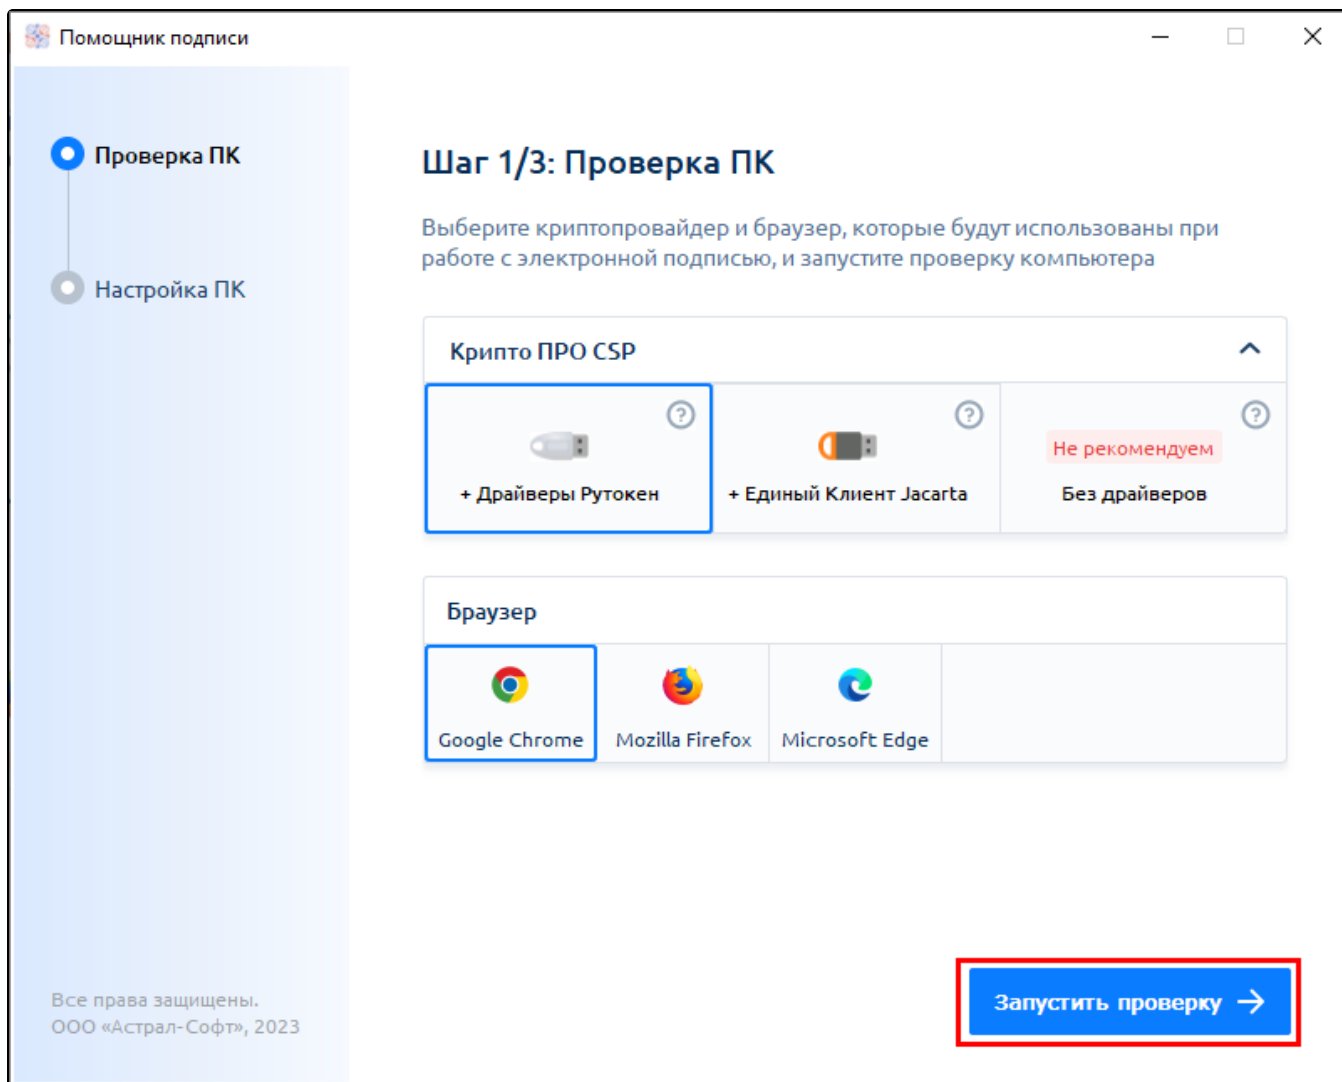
Помощник подписи

Проверка ПК

Настройка ПК

Все права защищены.
ООО «Астрал-Софт», 2023

Шаг 1/3: Проверка ПК

Выберите криптопровайдер и браузер, которые будут использованы при работе с электронной подписью, и запустите проверку компьютера

Крипто ПРО CSP

+ Драйверы Рутокен

+ Единый Клиент Jacarta

Не рекомендуем

Без драйверов

Браузер

Google Chrome

Mozilla Firefox

Microsoft Edge

Запустить проверку